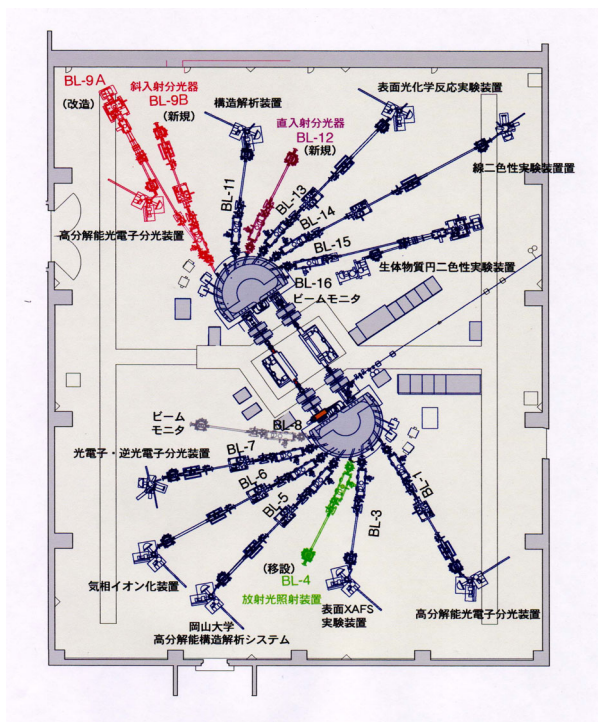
BL-9A
(改造)
斜入射分光器
BL-9B
(新規)
構造解析装置
直入射分光器
BL-12
(新規)
表面光化学反応実験装置
線二色性実験装置置
BL-11
BL-13
BL-14
BL-15
高分解能光電子分光装置
生体物質円二色性実験装置
BL-16
ビームモニタ
ビーム
モニタ
BL-8
光電子・逆光電子分光装置
BL-7
BL-6
BL-5
BL-1
BL-3
気相イオン化装置
(移設)
BL-4
放射光照射装置
表面XAFS
実験装置
岡山大学
高分解能構造解析システム
高分解能光電子分光装置